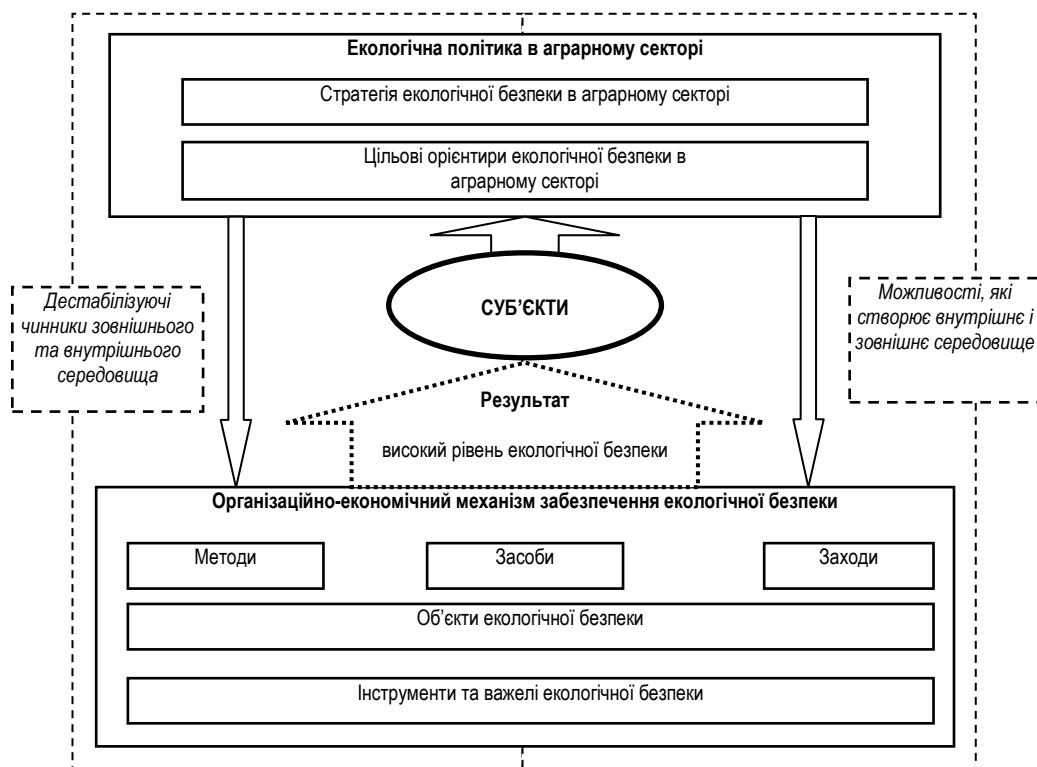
Екологічна політика в аграрному секторі

Стратегія екологічної безпеки в аграрному секторі

Цільові орієнтири екологічної безпеки в аграрному секторі

Дестабілізуючі чинники зовнішнього та внутрішнього середовища

СУБ'ЄКТИ

Можливості, які створює внутрішнє і зовнішнє середовище

Результат

високий рівень екологічної безпеки

Організаційно-економічний механізм забезпечення екологічної безпеки

Методи

Засоби

Заходи

Об'єкти екологічної безпеки

Інструменти та важелі екологічної безпеки